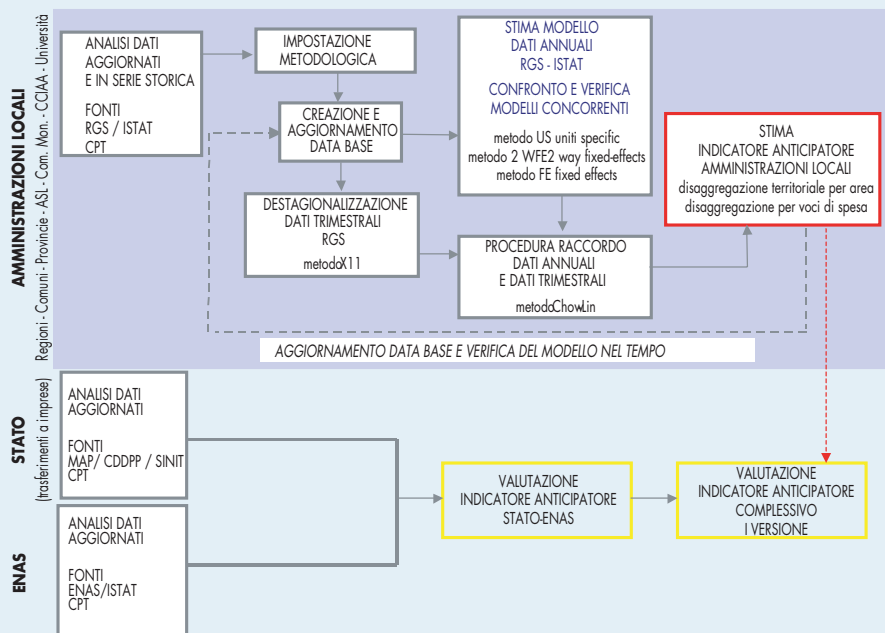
AMMINISTRAZIONI LOCALI

Regioni - Comuni - Provincie - ASL - Com. Mon. - CCIAA - Università

ANALISI DATI AGGIORNATI E IN SERIE STORICA

FONTI
RGS / ISTAT
CPT

IMPOSTAZIONE METODOLOGICA

CREAZIONE E AGGIORNAMENTO DATA BASE

DESTAGIONALIZZAZIONE DATI TRIMESTRALI
RGS
metodoX11

STIMA MODELLO
DATI ANNUALI
RGS - ISTAT

CONFRONTO E VERIFICA
MODELLI CONCORRENTI

metodo US uniti specific
metodo 2 WFE2 way fixed-effects
metodo FE fixed effects

PROCEDURA RACCORDO
DATI ANNUALI
E DATI TRIMESTRALI

metodoChowLin

STIMA
INDICATORE ANTICIPATORE
AMMINISTRAZIONI LOCALI
disaggregazione territoriale per area
disaggregazione per voci di spesa

AGGIORNAMENTO DATA BASE E VERIFICA DEL MODELLO NEL TEMPO

STATO
(trasferimenti a imprese)

ANALISI DATI AGGIORNATI

FONTI
MAP/ CDDPP / SINIT
CPT

VALUTAZIONE
INDICATORE ANTICIPATORE
STATO-ENAS

VALUTAZIONE
INDICATORE ANTICIPATORE
COMPLESSIVO
I VERSIONE

ENAS

ANALISI DATI AGGIORNATI

FONTI
ENAS/ISTAT
CPT